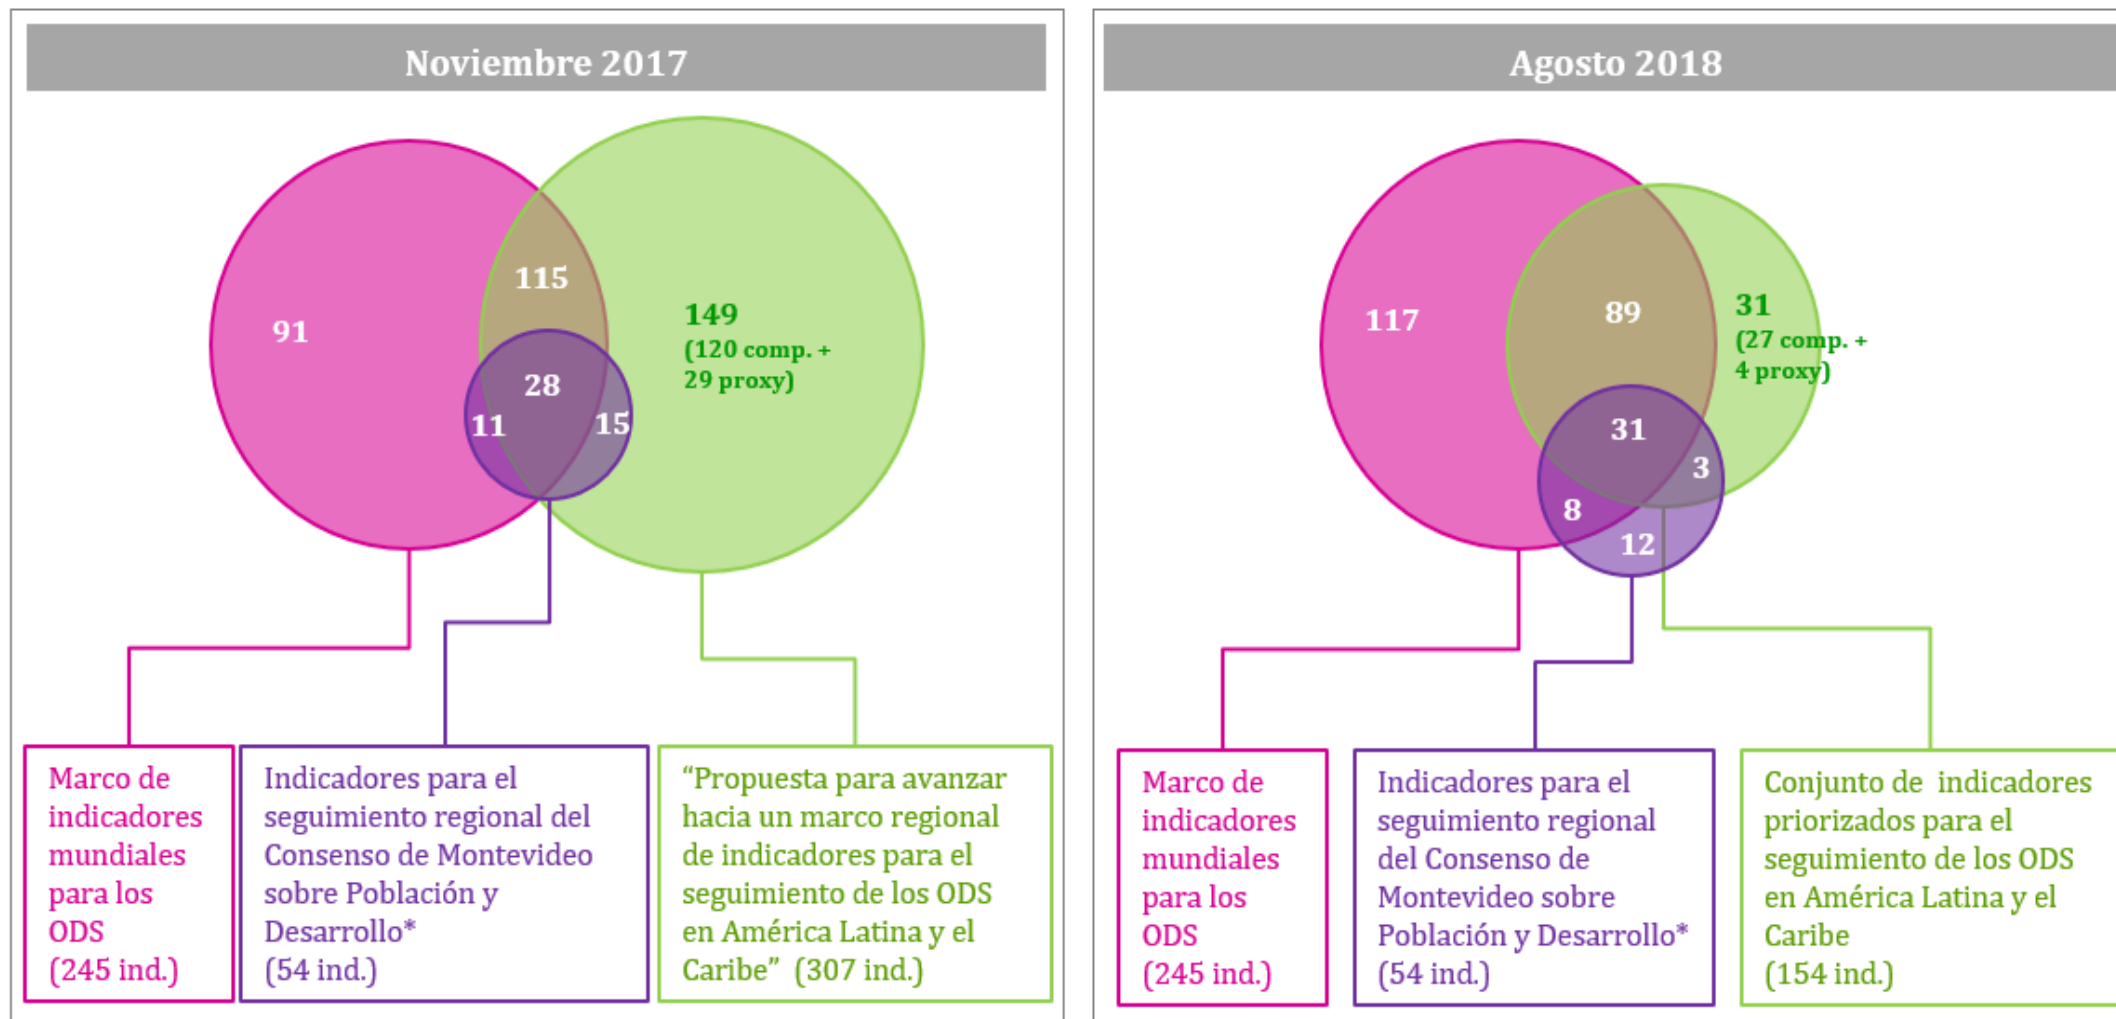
Noviembre 2017

91

115

149
(120 comp. + 29 proxy)

28

11

15

Marco de indicadores mundiales para los ODS
(245 ind.)

Indicadores para el seguimiento regional del Consenso de Montevideo sobre Población y Desarrollo*
(54 ind.)

“Propuesta para avanzar hacia un marco regional de indicadores para el seguimiento de los ODS en América Latina y el Caribe” (307 ind.)

Agosto 2018

117

89

31
(27 comp. + 4 proxy)

31

3

8

12

Marco de indicadores mundiales para los ODS
(245 ind.)

Indicadores para el seguimiento regional del Consenso de Montevideo sobre Población y Desarrollo*
(54 ind.)

Conjunto de indicadores priorizados para el seguimiento de los ODS en América Latina y el Caribe
(154 ind.)